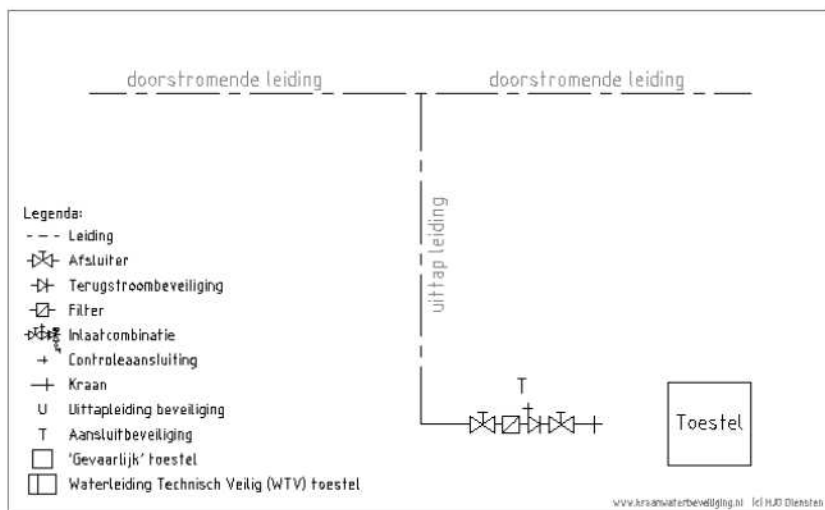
doorstromende leiding

doorstromende leiding

uittap leiding

Legenda:
Leiding
Afsluiter
Terugstroombeveiliging
Filter
Inlaatcombinatie
Controleaansluiting
Kraan
U Uittapleiding beveiliging
T Aansluitbeveiliging
'Gevaarlijk' toestel
Waterleiding Technisch Veilig (WTV) toestel

T

Toestel

www.kraanwaterbeveiliging.nl (c) HJO Diensten